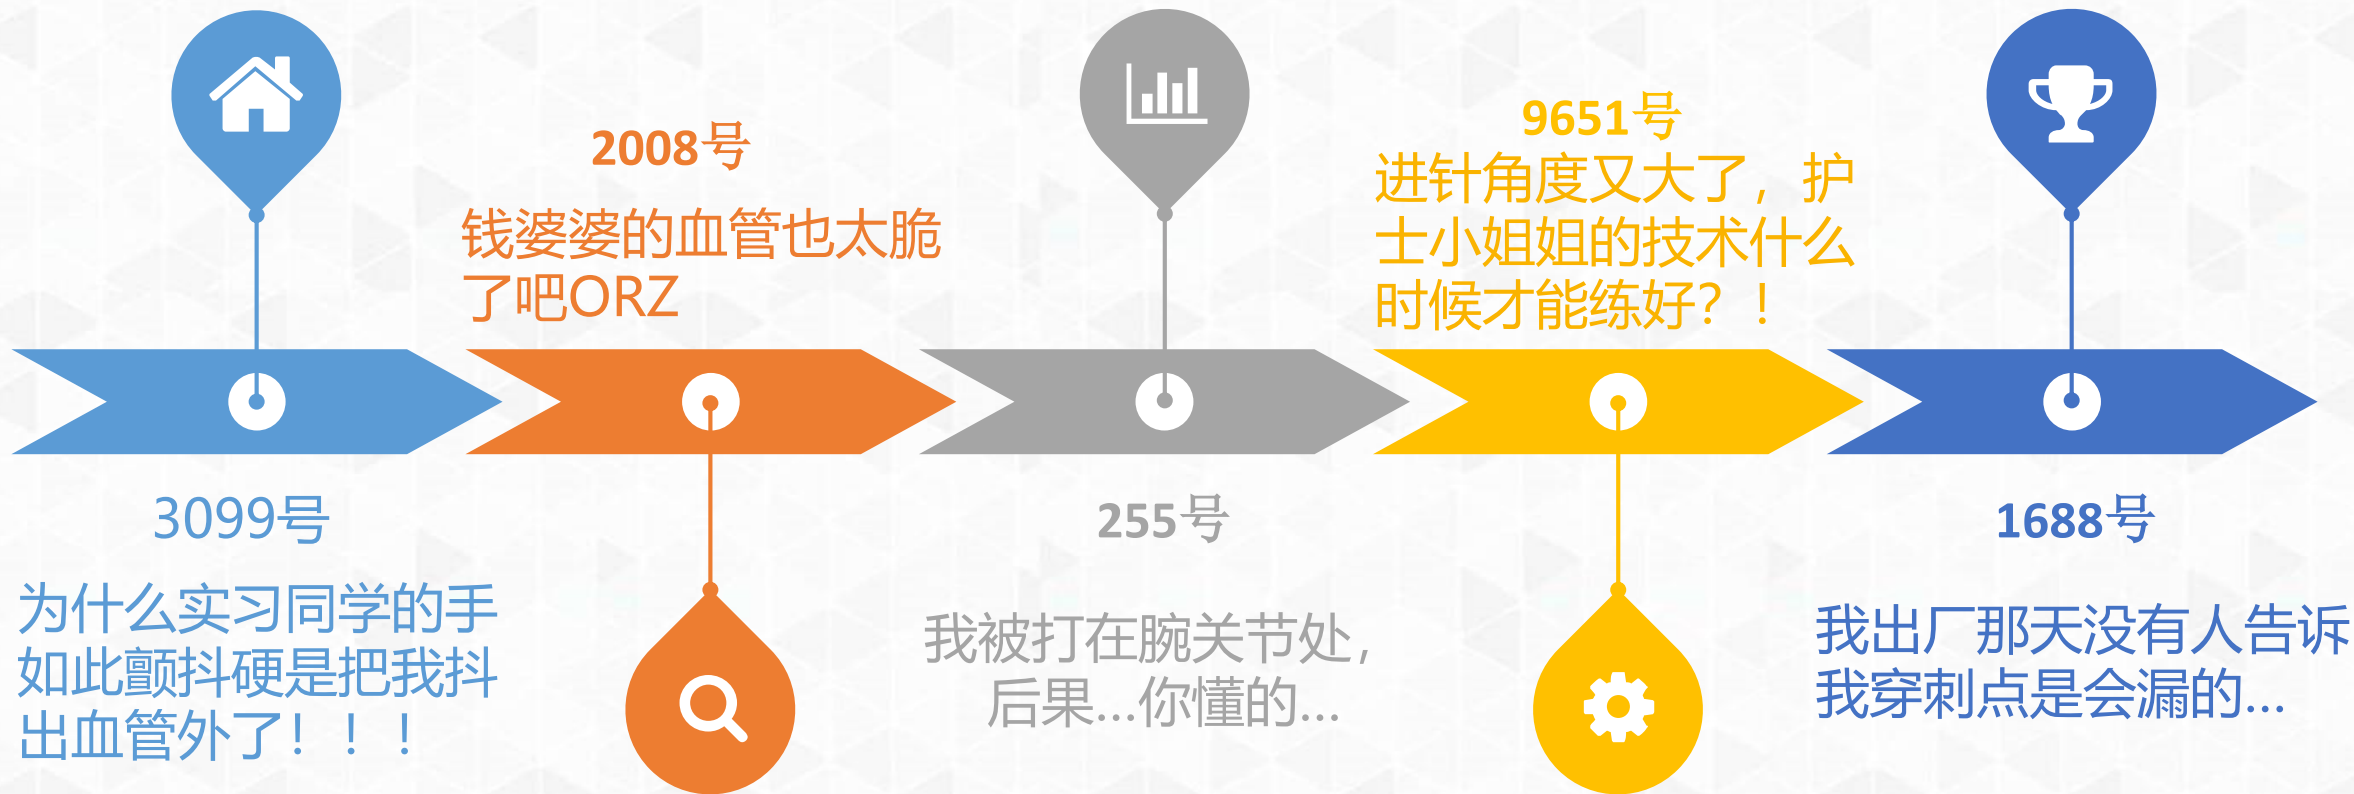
3099号

为什么实习同学的手如此颤抖硬是把我抖出血管外了！！！

2008号

钱婆婆的血管也太脆了吧ORZ

255号

我被打在腕关节处，后果...你懂的...

9651号

进针角度又大了，护士小姐姐的技术什么时候才能练好？！

1688号

我出厂那天没有人告诉我穿刺点是会漏的...